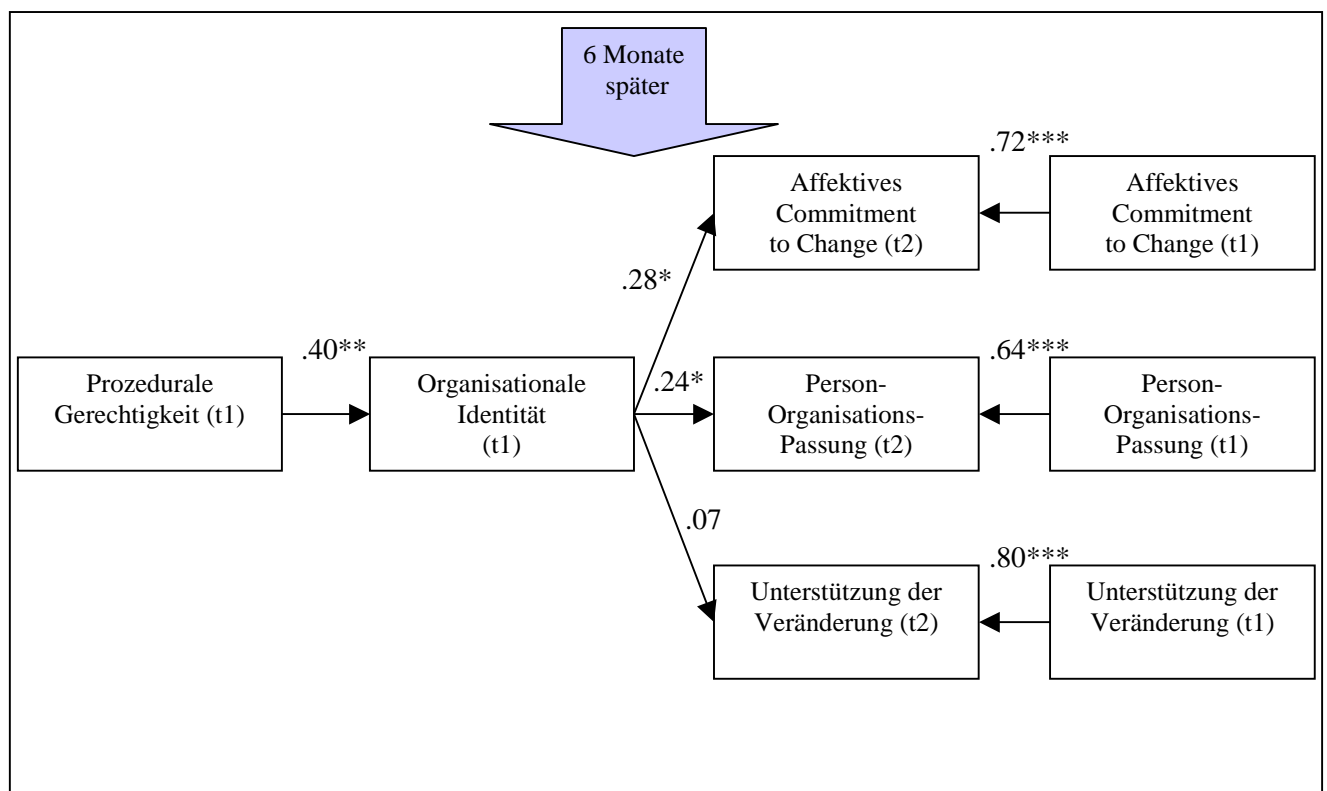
6 Monate später

.72***

Affektives Commitment to Change (t2)

Affektives Commitment to Change (t1)

.28*

.40**

Prozedurale Gerechtigkeit (t1)

Organisationale Identität (t1)

.24*

.64***

Person-Organisations-Passung (t2)

Person-Organisations-Passung (t1)

.07

.80***

Unterstützung der Veränderung (t2)

Unterstützung der Veränderung (t1)